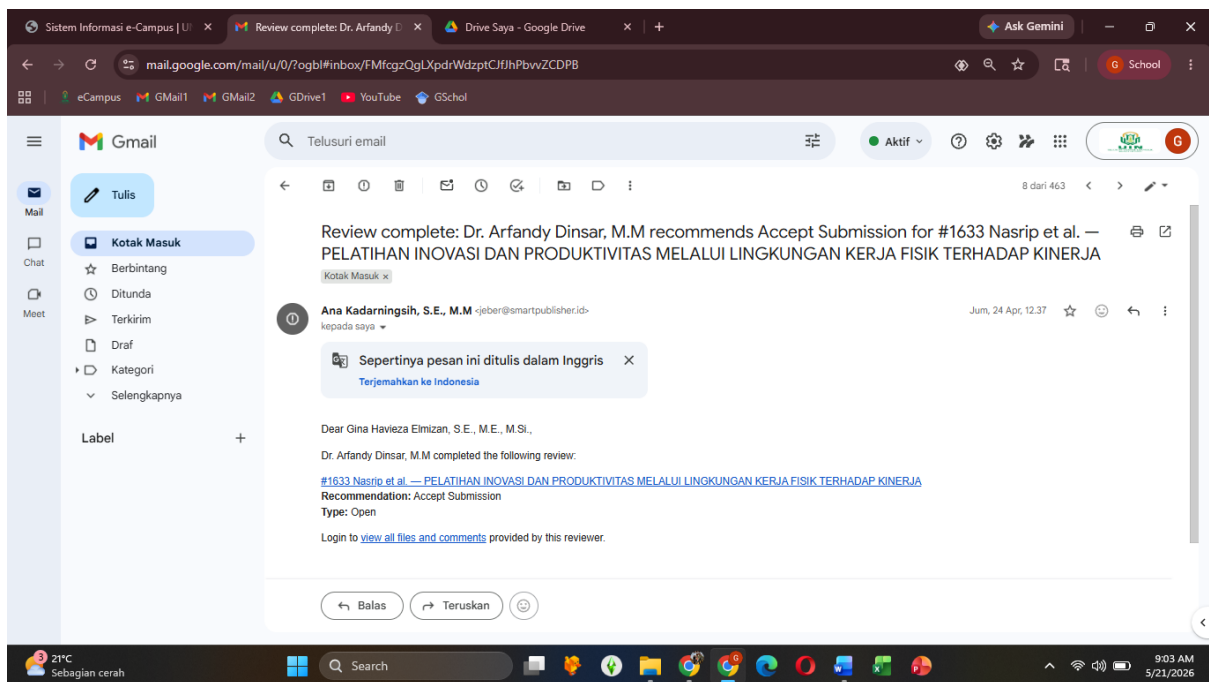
Sistem Informasi e-Campus | UI ×
Review complete: Dr. Arfandy D ×
Drive Saya - Google Drive ×
Ask Gemini

mail.google.com/mail/u/0/?ogbl#inbox/FMfcgzQgLXpdrWdzptCJfJhPbvvZCDPB

School

eCampus GMail1 GMail2 GDrive1 YouTube GSchol

Gmail
Telusuri email
Aktif

Tulis
Mail
Kotak Masuk
Berbintang
Chat
Ditunda
Meet
Terkirim
Draf
Kategori
Selengkapnya

Label +

8 dari 463

Review complete: Dr. Arfandy Dinsar, M.M recommends Accept Submission for #1633 Nasrip et al. — PELATIHAN INOVASI DAN PRODUKTIVITAS MELALUI LINGKUNGAN KERJA FISIK TERHADAP KINERJA

Kotak Masuk ×

Ana Kadarningsih, S.E., M.M <jeber@smartpublisher.id>
kepada saya
Jum, 24 Apr, 12.37

Sepertinya pesan ini ditulis dalam Inggris
Terjemahkan ke Indonesia

Dear Gina Havieza Elmizan, S.E., M.E., M.Si.,

Dr. Arfandy Dinsar, M.M completed the following review:

#1633 Nasrip et al. — PELATIHAN INOVASI DAN PRODUKTIVITAS MELALUI LINGKUNGAN KERJA FISIK TERHADAP KINERJA
Recommendation: Accept Submission
Type: Open

Login to view all files and comments provided by this reviewer.

Balas
Teruskan

21°C
Sebagian cerah
Search
9:03 AM
5/21/2026